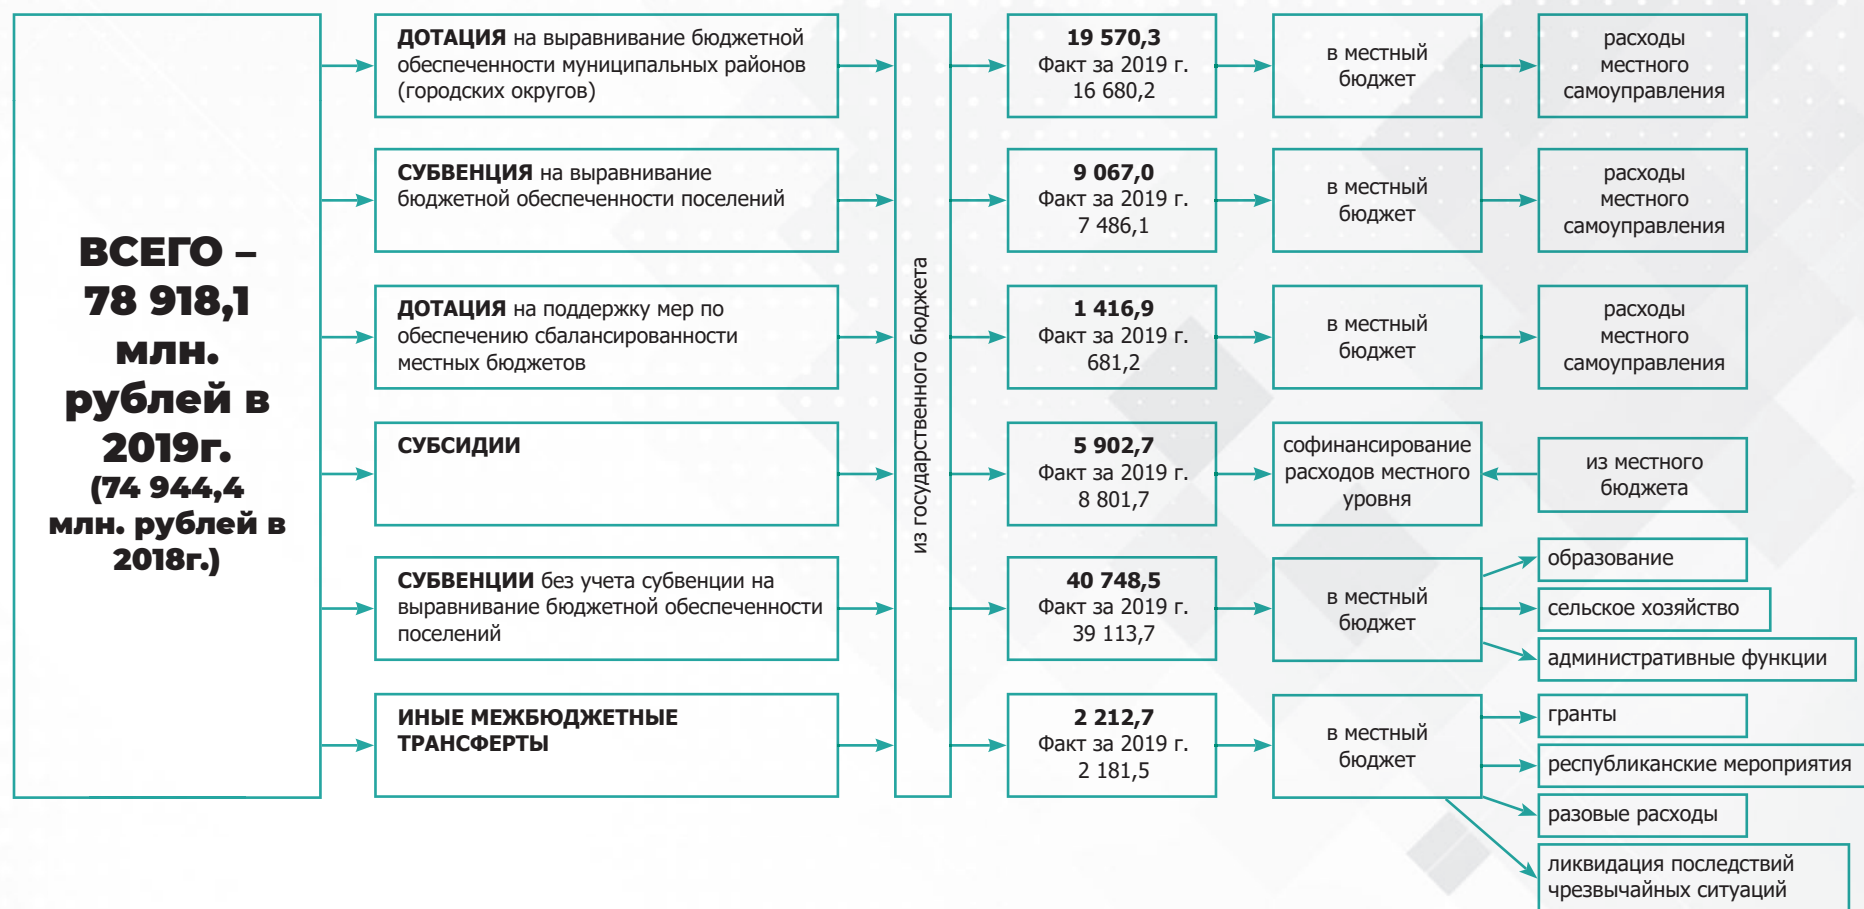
ВСЕГО – 78 918,1 млн. рублей в 2019г. (74 944,4 млн. рублей в 2018г.)

ДОТАЦИЯ на выравнивание бюджетной обеспеченности муниципальных районов (городских округов)

СУБВЕНЦИЯ на выравнивание бюджетной обеспеченности поселений

ДОТАЦИЯ на поддержку мер по обеспечению сбалансированности местных бюджетов

СУБСИДИИ

СУБВЕНЦИИ без учета субвенции на выравнивание бюджетной обеспеченности поселений

ИНЫЕ МЕЖБЮДЖЕТНЫЕ ТРАНСФЕРТЫ

из государственного бюджета

19 570,3
Факт за 2019 г.
16 680,2

9 067,0
Факт за 2019 г.
7 486,1

1 416,9
Факт за 2019 г.
681,2

5 902,7
Факт за 2019 г.
8 801,7

40 748,5
Факт за 2019 г.
39 113,7

2 212,7
Факт за 2019 г.
2 181,5

в местный бюджет

в местный бюджет

в местный бюджет

софинансирование расходов местного уровня

в местный бюджет

в местный бюджет

расходы местного самоуправления

расходы местного самоуправления

расходы местного самоуправления

из местного бюджета

образование

сельское хозяйство

административные функции

гранты

республиканские мероприятия

разовые расходы

ликвидация последствий чрезвычайных ситуаций